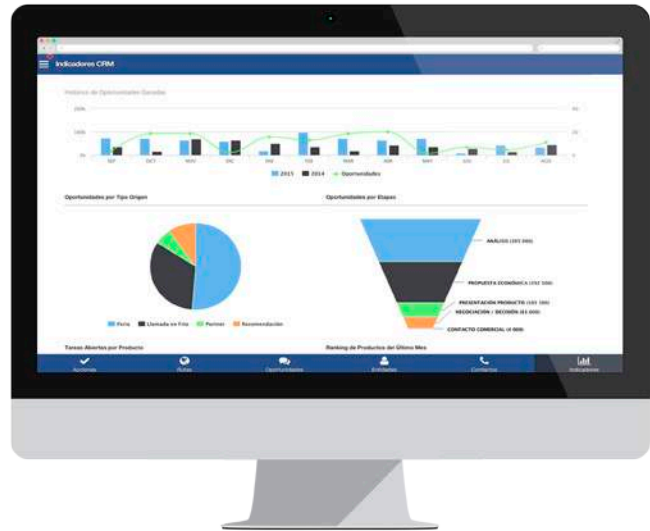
Indicadores CRM

Histórico de Oportunidades Ganadas

200k

100k

0k

SEP OCT NOV DIC ENE FEB MAR ABR MAY JUN JUL AGO

2015 2014 Oportunidades

Oportunidades por Tipo Origen

Feria Llamada en Frío Partner Recomendación

Oportunidades por Etapas

ANÁLISIS (193 500)

PROPUESTA ECONÓMICA (192 500)

PRESENTACIÓN PRODUCTO (101 300)

NEGOCIACIÓN / DECISIÓN (61 600)

CONTACTO COMERCIAL (0 000)

Tareas Abiertas por Producto

Ranking de Productos del Último Mes

Acciones Rutas Oportunidades Entidades Contactos Indicadores